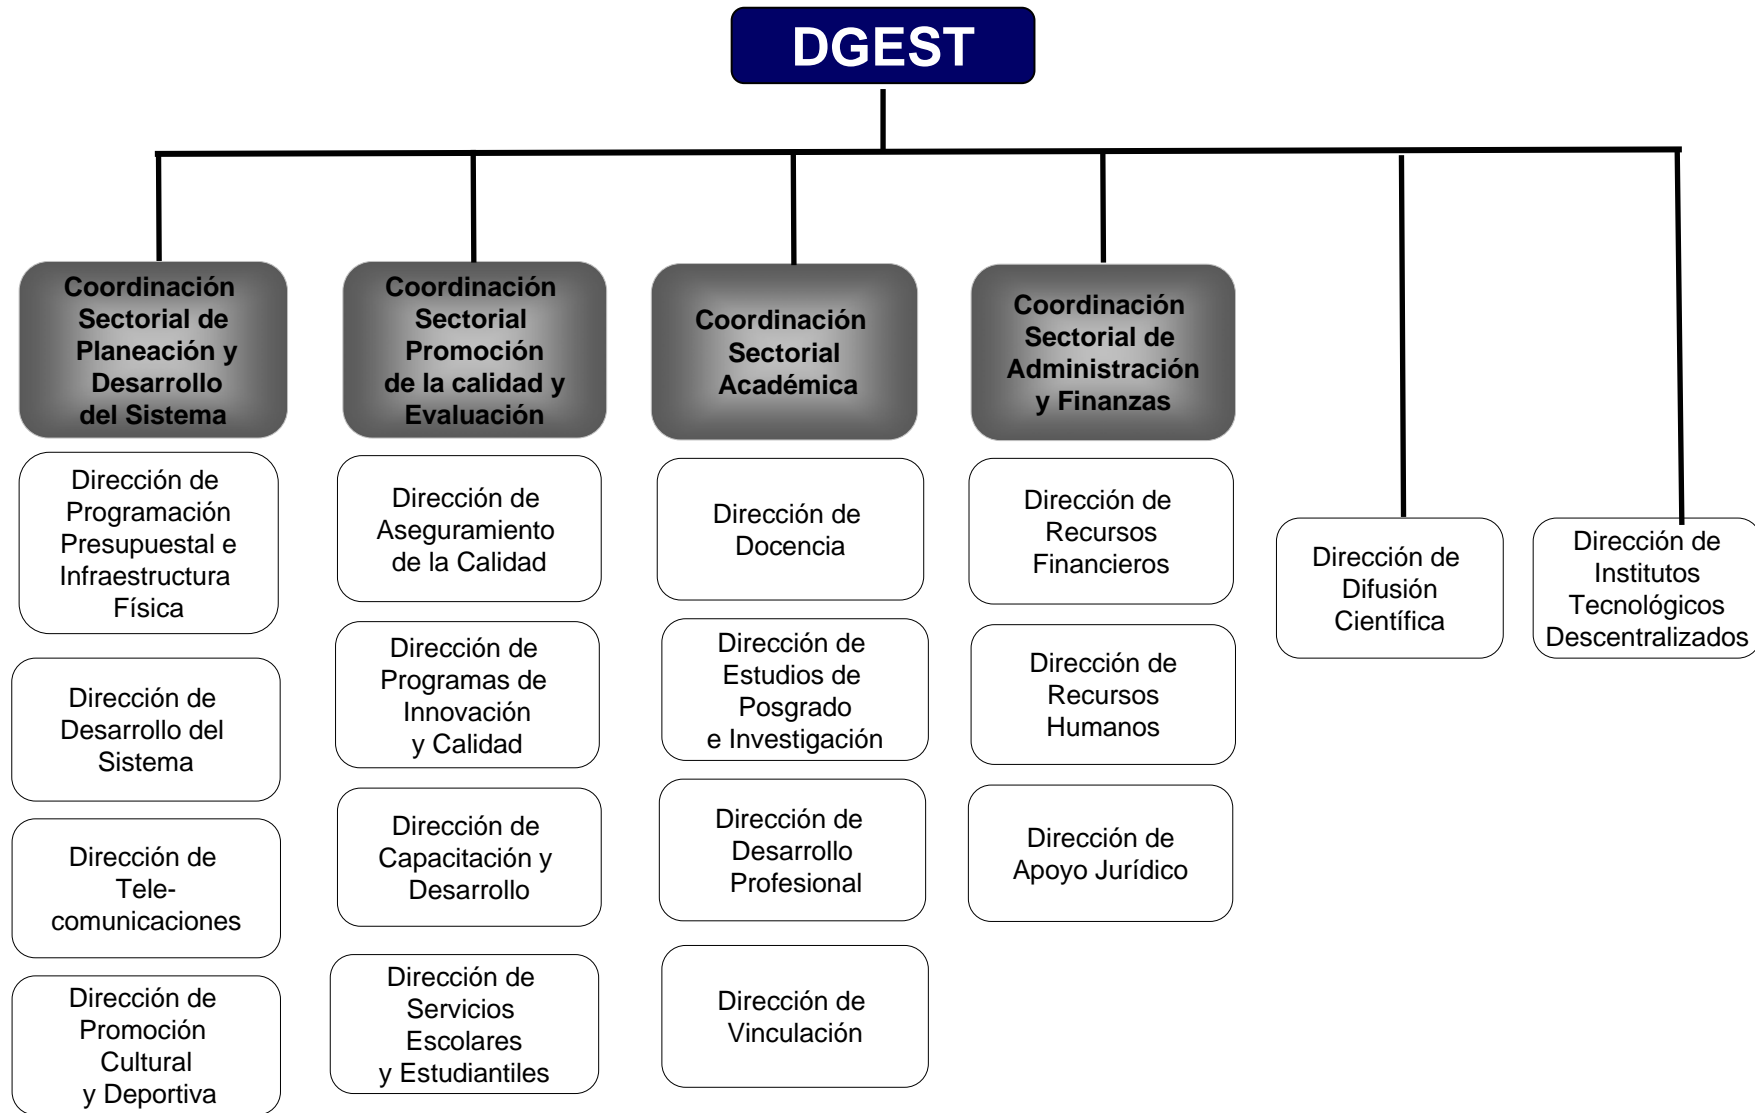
DGEST

Coordinación Sectorial de Planeación y Desarrollo del Sistema

Dirección de Programación Presupuestal e Infraestructura Física

Dirección de Desarrollo del Sistema

Dirección de Tele-comunicaciones

Dirección de Promoción Cultural y Deportiva

Coordinación Sectorial Promoción de la calidad y Evaluación

Dirección de Aseguramiento de la Calidad

Dirección de Programas de Innovación y Calidad

Dirección de Capacitación y Desarrollo

Dirección de Servicios Escolares y Estudiantiles

Coordinación Sectorial Académica

Dirección de Docencia

Dirección de Estudios de Posgrado e Investigación

Dirección de Desarrollo Profesional

Dirección de Vinculación

Coordinación Sectorial de Administración y Finanzas

Dirección de Recursos Financieros

Dirección de Recursos Humanos

Dirección de Apoyo Jurídico

Dirección de Difusión Científica

Dirección de Institutos Tecnológicos Descentralizados